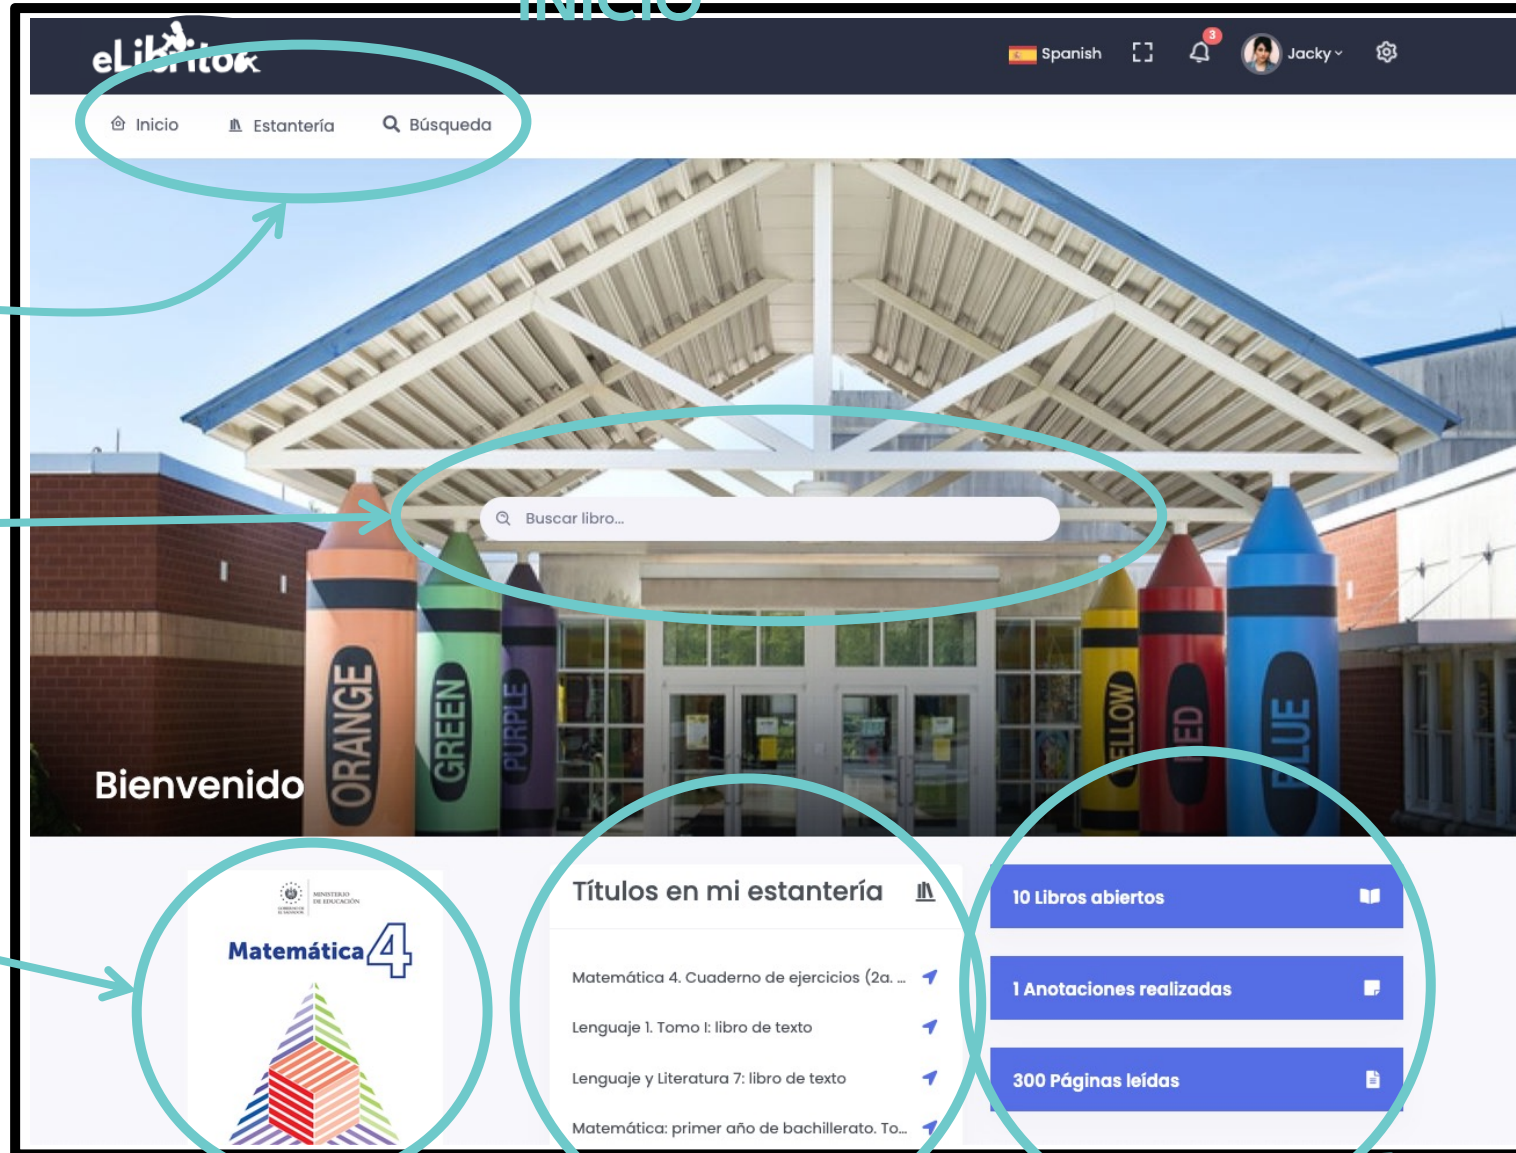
Inicio

eLibritok

Spanish

3

Jacky

Inicio Estantería Búsqueda

Buscar libro...

ORANGE GREEN PURPLE YELLOW RED BLUE

Bienvenido

MINISTERIO DE EDUCACIÓN

Matemática 4

Títulos en mi estantería

Matemática 4. Cuaderno de ejercicios (2a. ...

Lenguaje 1. Tomo I: libro de texto

Lenguaje y Literatura 7: libro de texto

Matemática: primer año de bachillerato. To...

10 Libros abiertos

1 Anotaciones realizadas

300 Páginas leídas